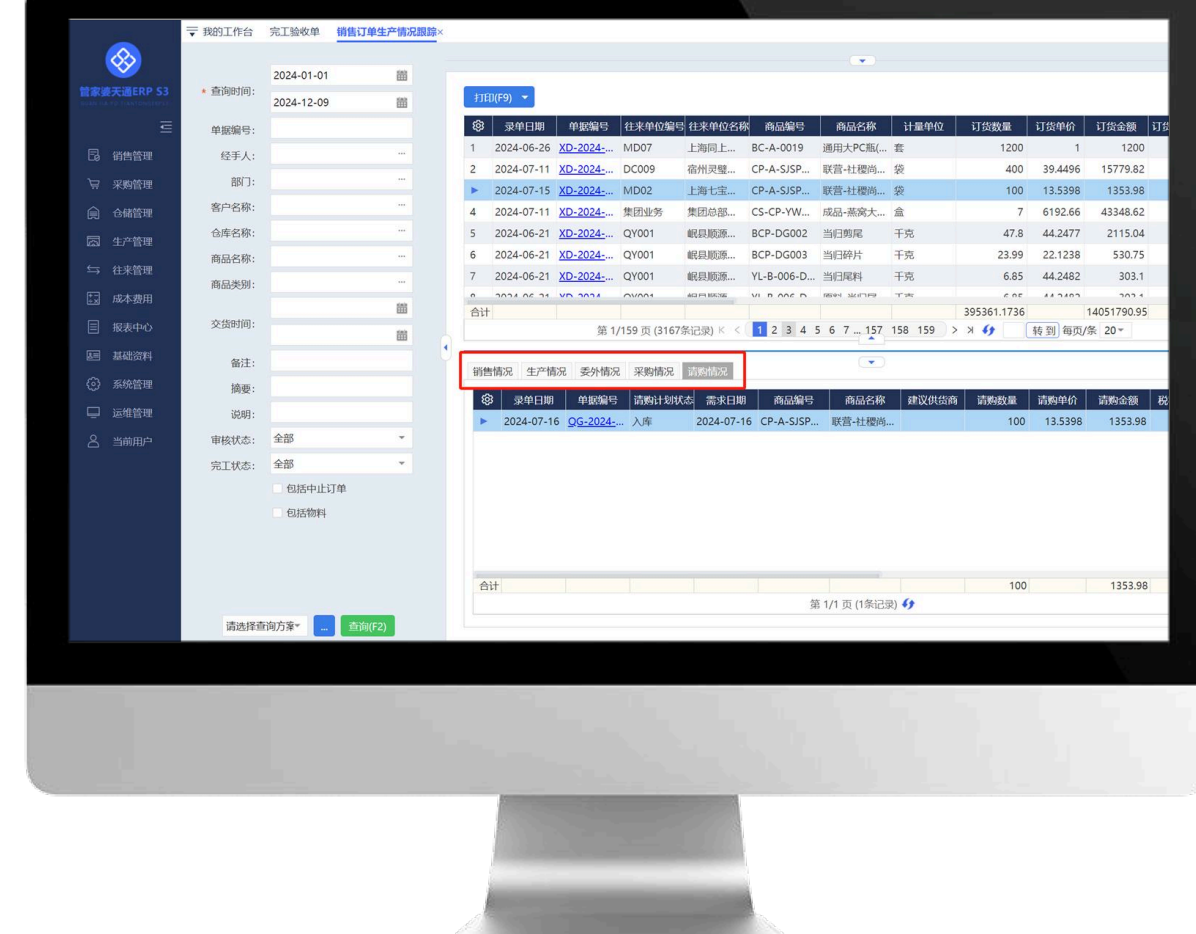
管家婆天通ERP S3

销售管理
采购管理
仓储管理
生产管理
往来管理
成本费用
报表中心
基础资料
系统管理
运维管理
当前用户

我的工作台 完工验收单 销售订单生产情况跟踪×

* 查询时间: 2024-01-01 2024-12-09
单据编号:
经手人:
部门:
客户名称:
仓库名称:
商品名称:
商品类别:
交货时间:
备注:
摘要:
说明:
审核状态: 全部
完工状态: 全部
包括中止订单
包括物料

请选择查询方案 ... 查询(F2)

打印(F9)

| | 录单日期 | 单据编号 | 往来单位编号 | 往来单位名称 | 商品编号 | 商品名称 | 计量单位 | 订货数量 | 订货单价 | 订货金额 | 订货 |
|---|---|---|---|---|---|---|---|---|---|---|---|
| 1 | 2024-06-26 | XD-2024-... | MD07 | 上海同上... | BC-A-0019 | 通用大PC瓶(... | 套 | 1200 | 1 | 1200 | |
| 2 | 2024-07-11 | XD-2024-... | DC009 | 宿州灵璧... | CP-A-SJSP... | 联营-社樱尚... | 袋 | 400 | 39.4496 | 15779.82 | |
| ► | 2024-07-15 | XD-2024-... | MD02 | 上海七宝... | CP-A-SJSP... | 联营-社樱尚... | 袋 | 100 | 13.5398 | 1353.98 | |
| 4 | 2024-07-11 | XD-2024-... | 集团业务 | 集团总部... | CS-CP-YW... | 成品-燕窝大... | 盒 | 7 | 6192.66 | 43348.62 | |
| 5 | 2024-06-21 | XD-2024-... | QY001 | 岷县顺源... | BCP-DG002 | 当归剪尾 | 千克 | 47.8 | 44.2477 | 2115.04 | |
| 6 | 2024-06-21 | XD-2024-... | QY001 | 岷县顺源... | BCP-DG003 | 当归碎片 | 千克 | 23.99 | 22.1238 | 530.75 | |
| 7 | 2024-06-21 | XD-2024-... | QY001 | 岷县顺源... | YL-B-006-D... | 当归尾料 | 千克 | 6.85 | 44.2482 | 303.1 | |
| 合计 | | | | | | | | 395361.1736 | | 14051790.95 | |

第 1/159 页 (3167条记录) 1 2 3 4 5 6 7 ... 157 158 159 转到 每页/条 20

销售情况 生产情况 委外情况 采购情况 请购情况

| | 录单日期 | 单据编号 | 请购计划状态 | 需求日期 | 商品编号 | 商品名称 | 建议供货商 | 请购数量 | 请购单价 | 请购金额 | 税 |
|---|---|---|---|---|---|---|---|---|---|---|---|
| ► | 2024-07-16 | QG-2024-... | 入库 | 2024-07-16 | CP-A-SJSP... | 联营-社樱尚... | | 100 | 13.5398 | 1353.98 | |
| 合计 | | | | | | | | 100 | | 1353.98 | |

第 1/1 页 (1条记录)